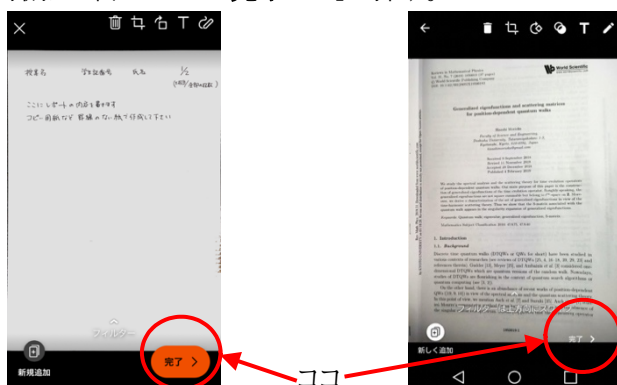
授業名　学生番号　氏名　1/2
(2枚中1枚目)

ここにレポートの内容を書きます
コピー用紙など罫線のない紙で提出下さい

フィルター

新規追加

完了 >

World Scientific

Generalized eigenfunctions and scattering matrices for position-dependent quantum walks

1. Introduction
1.1. Background

フィルター・滤波器・フィルター

新しく追加

完了 >

ココ